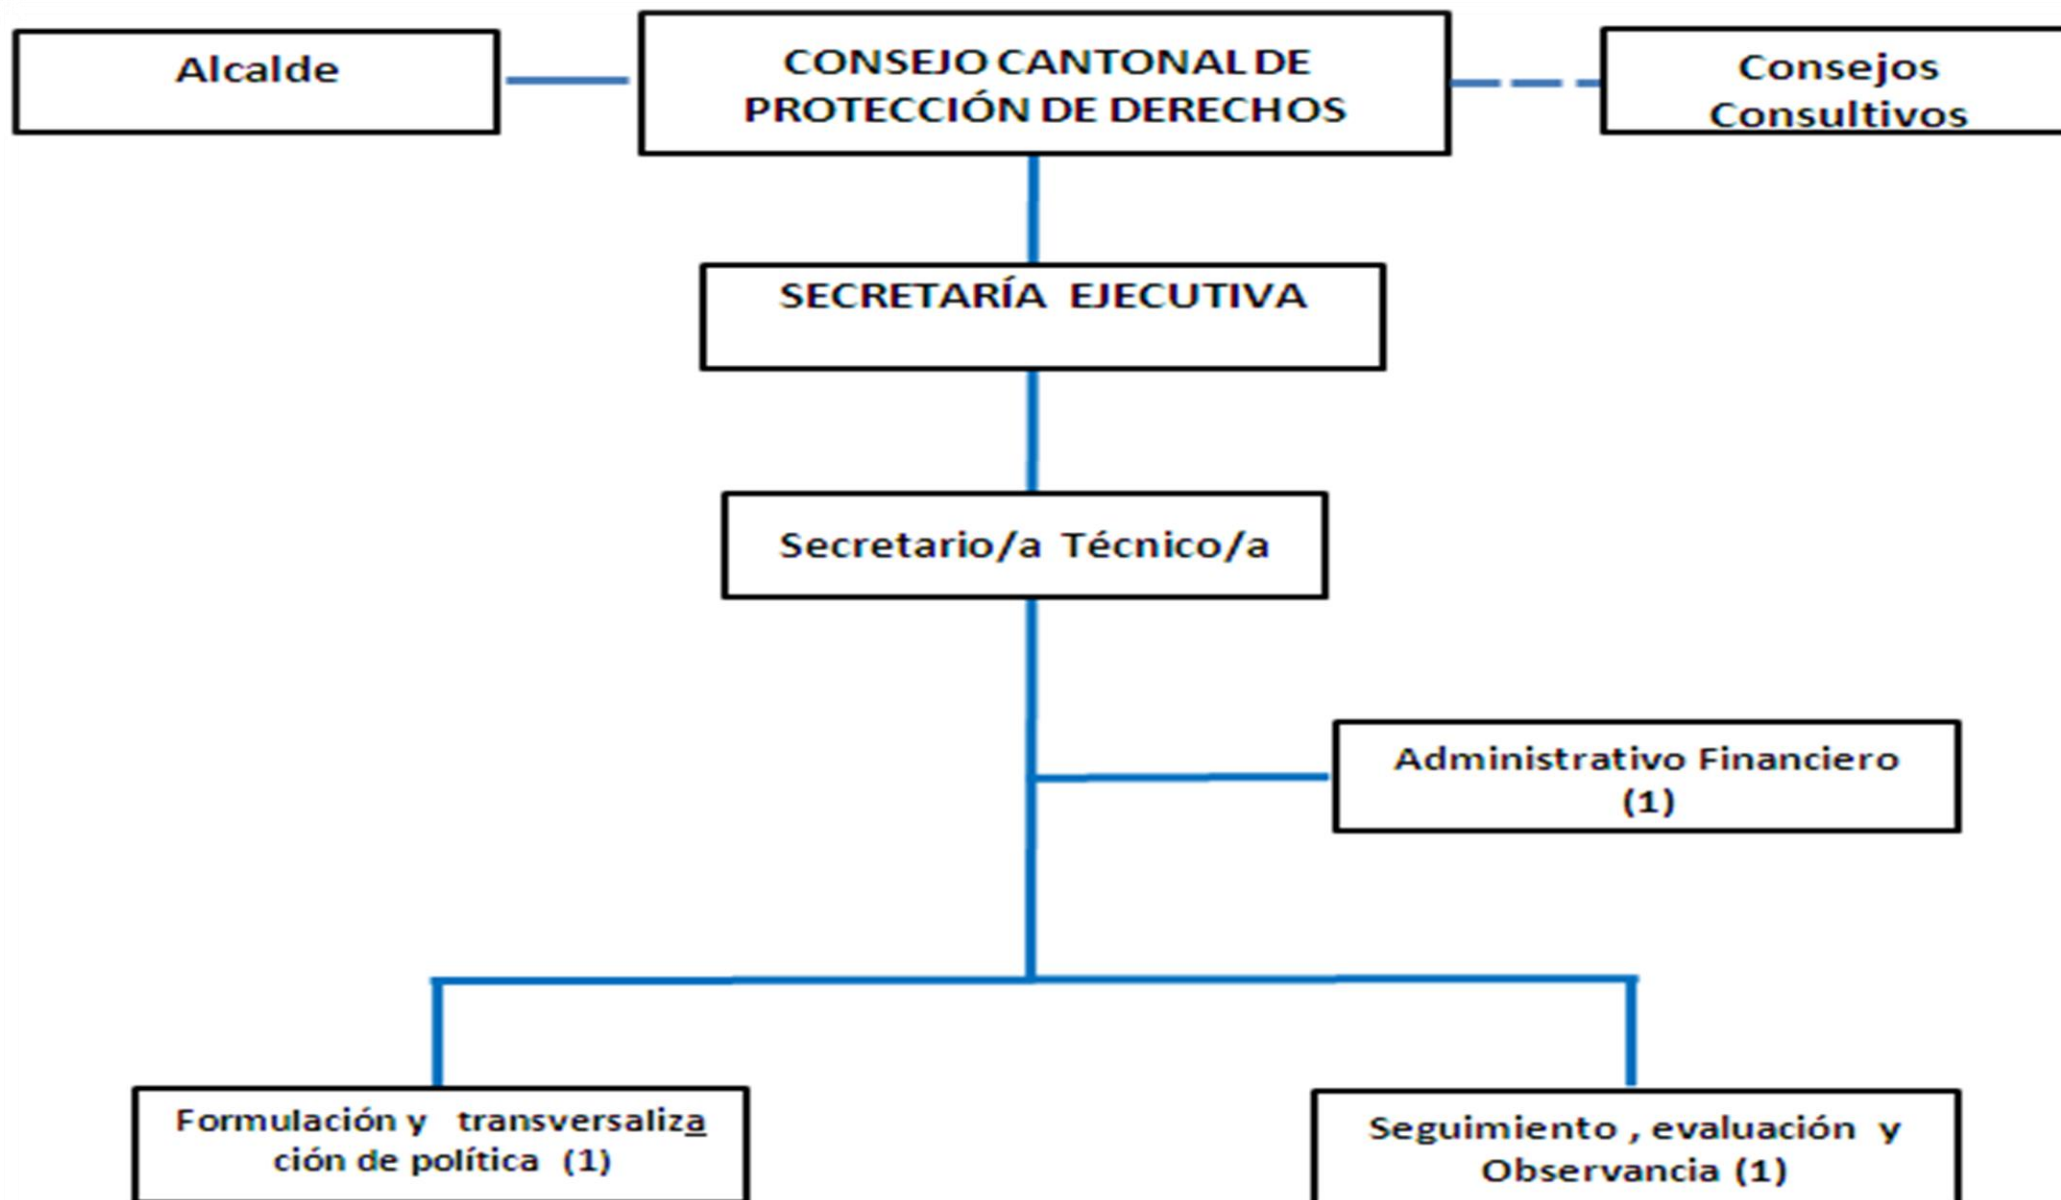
Alcalde

CONSEJO CANTONAL DE PROTECCIÓN DE DERECHOS

Consejos Consultivos

SECRETARÍA EJECUTIVA

Secretario/a Técnico/a

Administrativo Financiero (1)

Formulación y transversalización de política (1)

Seguimiento , evaluación y Observancia (1)